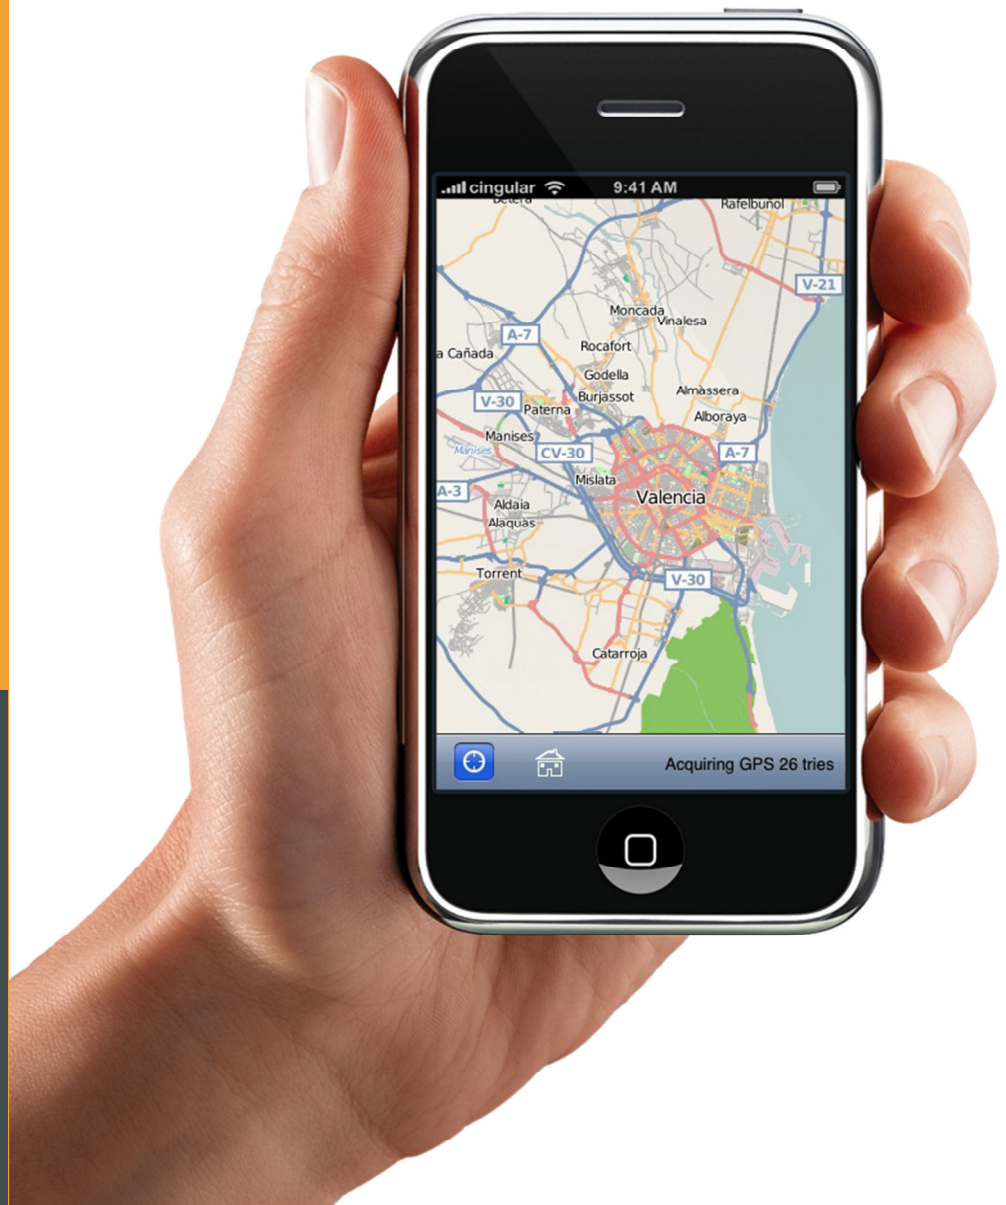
cingular 9:41 AM

Bétera
Rafelbuñol
V-21
Moncada
Vinalesa
A-7
a Cañada
Rocafort
Godella
Almassera
Burjassot
V-30
Paterna
Alboraya
Manises
Manises
CV-30
A-7
A-3
Mislata
Valencia
Aldaia
Alaquas
Torrent
V-30
Catarroja

Acquiring GPS 26 tries